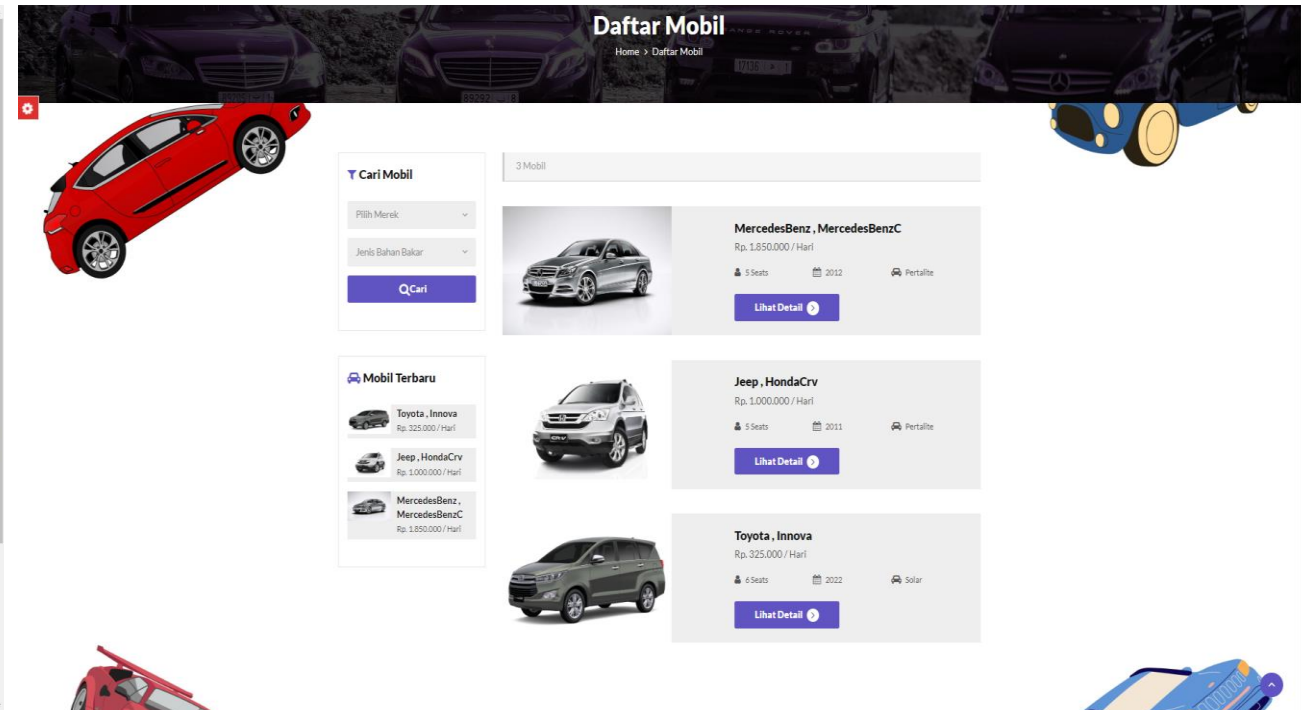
Daftar Mobil

Home > Daftar Mobil

Cari Mobil

Pilih Merek

Jenis Bahan Bakar

Cari

Mobil Terbaru

Toyota , Innova
Rp. 325.000 / Hari

Jeep , HondaCrv
Rp. 1.000.000 / Hari

MercedesBenz , MercedesBenzC
Rp. 1.850.000 / Hari

3 Mobil

MercedesBenz , MercedesBenzC
Rp. 1.850.000 / Hari
5 Seats 2012 Pertalite
Lihat Detail

Jeep , HondaCrv
Rp. 1.000.000 / Hari
5 Seats 2011 Pertalite
Lihat Detail

Toyota , Innova
Rp. 325.000 / Hari
6 Seats 2022 Solar
Lihat Detail